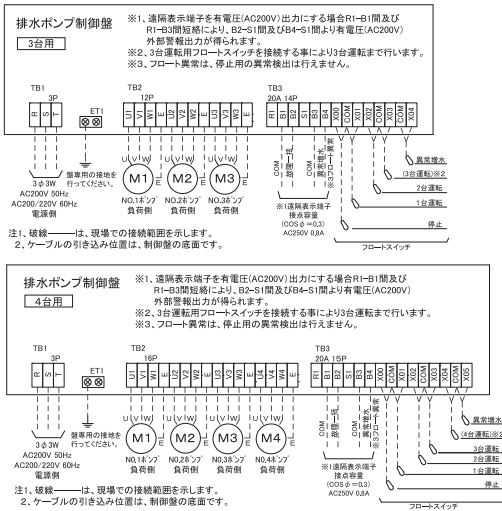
排水ポンプ制御盤

3台用

※1、遠隔表示端子を有電圧(AC200V)出力にする場合R1−B1間及びR1−B3間短絡により、B2−S1間より有電圧(AC200V)外部警報出力が得られます。
※2、3台運転用フロートスイッチを接続する事により3台運転まで行います。
※3、フロート異常は、停止用の異常検出は行えません。

TB1 3P
R S T

ET1

盤専用の接地を行ってください。

3φ3W
AC200V 50Hz
AC200/220V 60Hz
電源側

TB2 12P
U1 V1 W1 E U2 V2 W2 E U3 V3 W3 E

M1 M2 M3
U V W

NO.1ポンプ負荷側
NO.2ポンプ負荷側
NO.3ポンプ負荷側

TB3 20A 14P
R1 B1 B2 S1 B3 B4 X00 COM X01 COM X02 COM X03 X04

COM 故障一括
COM 満水警報
※3フロート異常

※1遠隔表示端子接点容量
(COS φ =0.3)
AC250V 0.8A

異常増水
(3台運転)※2
2台運転
1台運転
停止

フロートスイッチ

注1、破線———は、現場での接続範囲を示します。
2、ケーブルの引き込み位置は、制御盤の底面です。

排水ポンプ制御盤

4台用

※1、遠隔表示端子を有電圧(AC200V)出力にする場合R1−B1間及びR1−B3間短絡により、B2−S1間及びB4−S1間より有電圧(AC200V)外部警報出力が得られます。
※2、3台運転用フロートスイッチを接続する事により3台運転まで行います。
※3、フロート異常は、停止用の異常検出は行えません。

TB1 3P
R S T

ET1

盤専用の接地を行ってください。

3φ3W
AC200V 50Hz
AC200/220V 60Hz
電源側

TB2 16P
U1 V1 W1 E U2 V2 W2 E U3 V3 W3 E U4 V4 W4 E

M1 M2 M3 M4
U V W

NO.1ポンプ負荷側
NO.2ポンプ負荷側
NO.3ポンプ負荷側
NO.4ポンプ負荷側

TB3 20A 15P
R1 B1 B2 S1 B3 B4 X00 COM X01 COM X02 COM X03 X04 X05

COM 故障一括
COM 満水警報
※3フロート異常

※1遠隔表示端子接点容量
(COS φ =0.3)
AC250V 0.8A

異常増水
(4台運転)※2
3台運転
2台運転
1台運転
停止

フロートスイッチ

注1、破線———は、現場での接続範囲を示します。
2、ケーブルの引き込み位置は、制御盤の底面です。